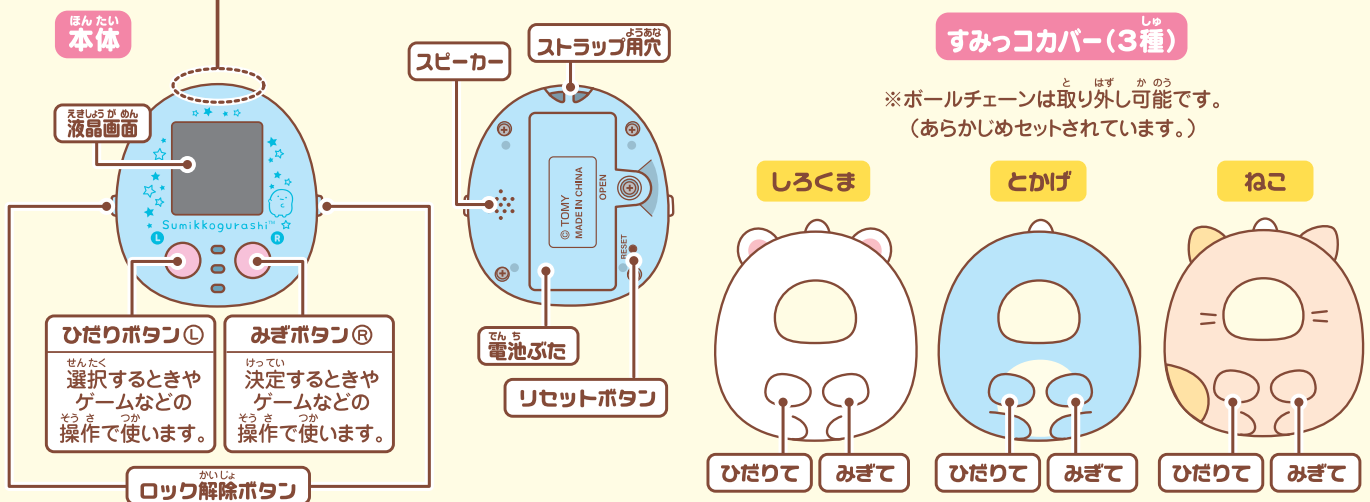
ほんたい
本体

えきしょうがめん
液晶画面

Sumikkogurashi™

L R

ひだりボタンⓁ
せんたく
選択するときや
ゲームなどの
そうさ つか
操作で使います。

みぎボタンⓇ
けってい
決定するときや
ゲームなどの
そうさ つか
操作で使います。

かいじょ
ロック解除ボタン

スピーカー

ようあな
ストラップ用穴

© TOMY
MADE IN CHINA

OPEN

RESET

でんち
電池ぶた

リセットボタン

しゅ
すみっコカバー（3種）

と はず かのう
※ボールチェーンは取り外し可能です。
（あらかじめセットされています。）

しろくま

とかげ

ねこ

ひだりて
みぎて

ひだりて
みぎて

ひだりて
みぎて